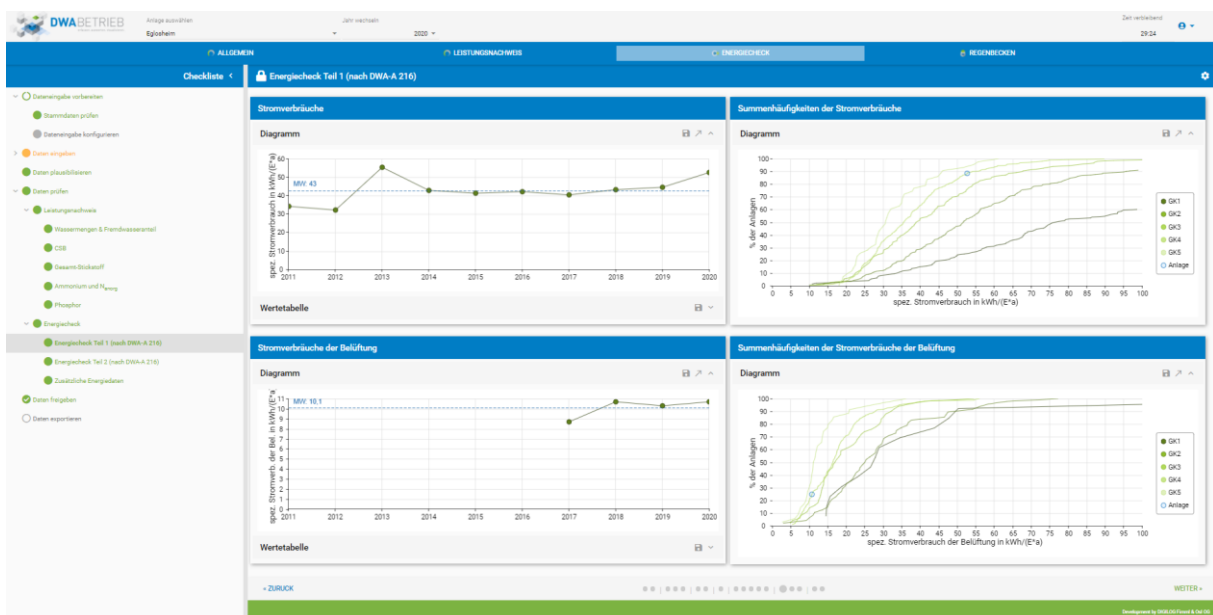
DWABETRIEB

Anlage auswählen
Eglosheim

Jahr wechseln
2020

Zeit verbleibend
29:24

ALLGEMEIN
LEISTUNGSNACHWEIS
ENERGIECHECK
REGENBECKEN

Checkliste

Dateneingabe vorbereiten
Stammdaten prüfen
Dateneingabe konfigurieren
Daten eingeben
Daten plausibilisieren
Daten prüfen
Leistungsnachweis
Wassermengen & Fremdwasseranteil
CSB
Gesamt-Stickstoff
Ammonium und $N_{anorg}$
Phosphor
Energiecheck
Energiecheck Teil 1 (nach DWA-A 216)
Energiecheck Teil 2 (nach DWA-A 216)
Zusätzliche Energiedaten
Daten freigeben
Daten exportieren

Energiecheck Teil 1 (nach DWA-A 216)

Stromverbräuche

Diagramm

MW: 43

spez. Stromverbrauch in kWh/(E*a)

60
50
40
30
20
10
0

2011 2012 2013 2014 2015 2016 2017 2018 2019 2020

Wertetabelle

Summenhäufigkeiten der Stromverbräuche

Diagramm

% der Anlagen

100
90
80
70
60
50
40
30
20
10
0

0 5 10 15 20 25 30 35 40 45 50 55 60 65 70 75 80 85 90 95 100

spez. Stromverbrauch in kWh/(E*a)

GK1
GK2
GK3
GK4
GK5
Anlage

Stromverbräuche der Belüftung

Diagramm

MW: 10,1

spez. Stromverb. der Bel. in kWh/(E*a)

11
10
9
8
7
6
5
4
3
2
1
0

2011 2012 2013 2014 2015 2016 2017 2018 2019 2020

Wertetabelle

Summenhäufigkeiten der Stromverbräuche der Belüftung

Diagramm

% der Anlagen

100
90
80
70
60
50
40
30
20
10
0

0 5 10 15 20 25 30 35 40 45 50 55 60 65 70 75 80 85 90 95 100

spez. Stromverbrauch der Belüftung in kWh/(E*a)

GK1
GK2
GK3
GK4
GK5
Anlage

« ZURÜCK

WEITER »

Development by DIGILOG Forest & Ort GG